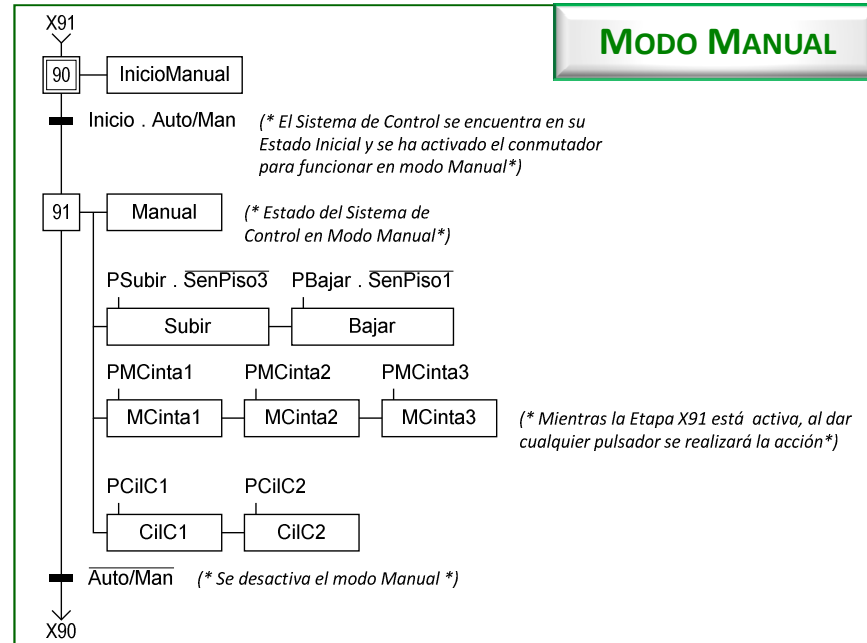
X91

MODO MANUAL

90 InicioManual

Inicio . Auto/Man (* El Sistema de Control se encuentra en su Estado Inicial y se ha activado el conmutador para funcionar en modo Manual*)

91 Manual (* Estado del Sistema de Control en Modo Manual*)

PSubir . $\overline{\text{SenPiso3}}$ PBajar . $\overline{\text{SenPiso1}}$

Subir Bajar

PMCinta1 PMCinta2 PMCinta3

MCinta1 MCinta2 MCinta3 (* Mientras la Etapa X91 está activa, al dar cualquier pulsador se realizará la acción*)

PCilC1 PCilC2

CilC1 CilC2

$\overline{\text{Auto/Man}}$ (* Se desactiva el modo Manual *)

X90